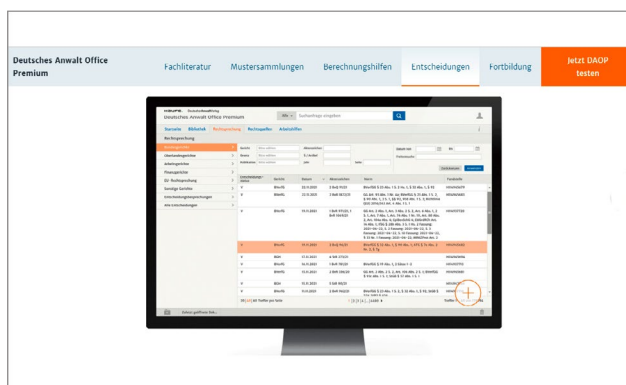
Deutsches Anwalt Office Premium

Fachliteratur

Mustersammlungen

Berechnungshilfen

Entscheidungen

Fortbildung

Jetzt DAOP testen

HAUFE. Deutsches Anwalt Office Premium

Suchbegriff eingeben

Startseite

Bibliothek

Rechtsprechung

Rechtsprofiler

Arbeitshilfen

Rechtsprechung

Bundesgerichte

Oberlandesgerichte

Arbeitsgerichte

Finanzgerichte

EU-Rechtsprechung

Sonstige Gerichte

Entscheidungsbesprechungen

Alle Entscheidungen

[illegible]